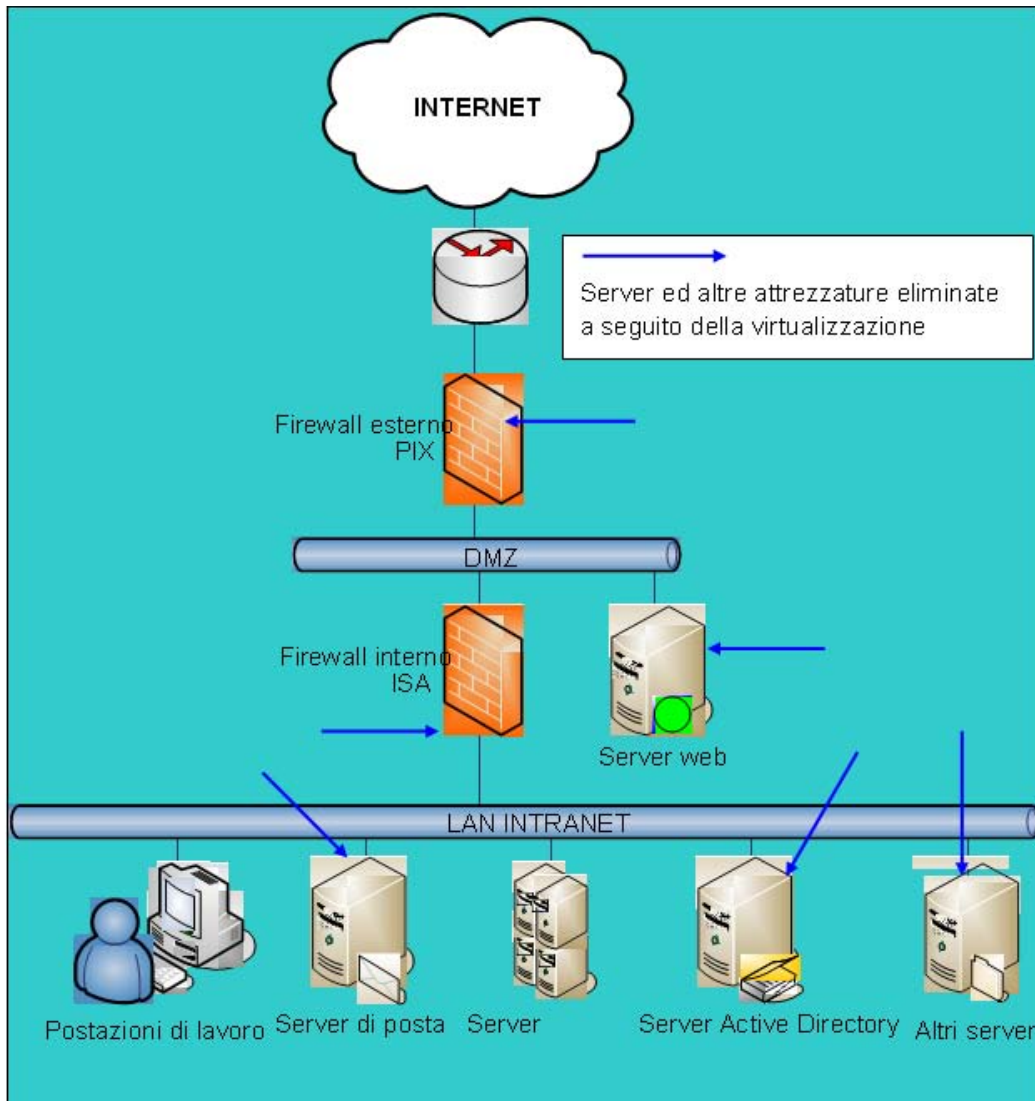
INTERNET

Server ed altre attrezzature eliminate a seguito della virtualizzazione

Firewall esterno PIX

DMZ

Firewall interno ISA

Server web

LAN INTRANET

Postazioni di lavoro

Server di posta

Server

Server Active Directory

Altri server